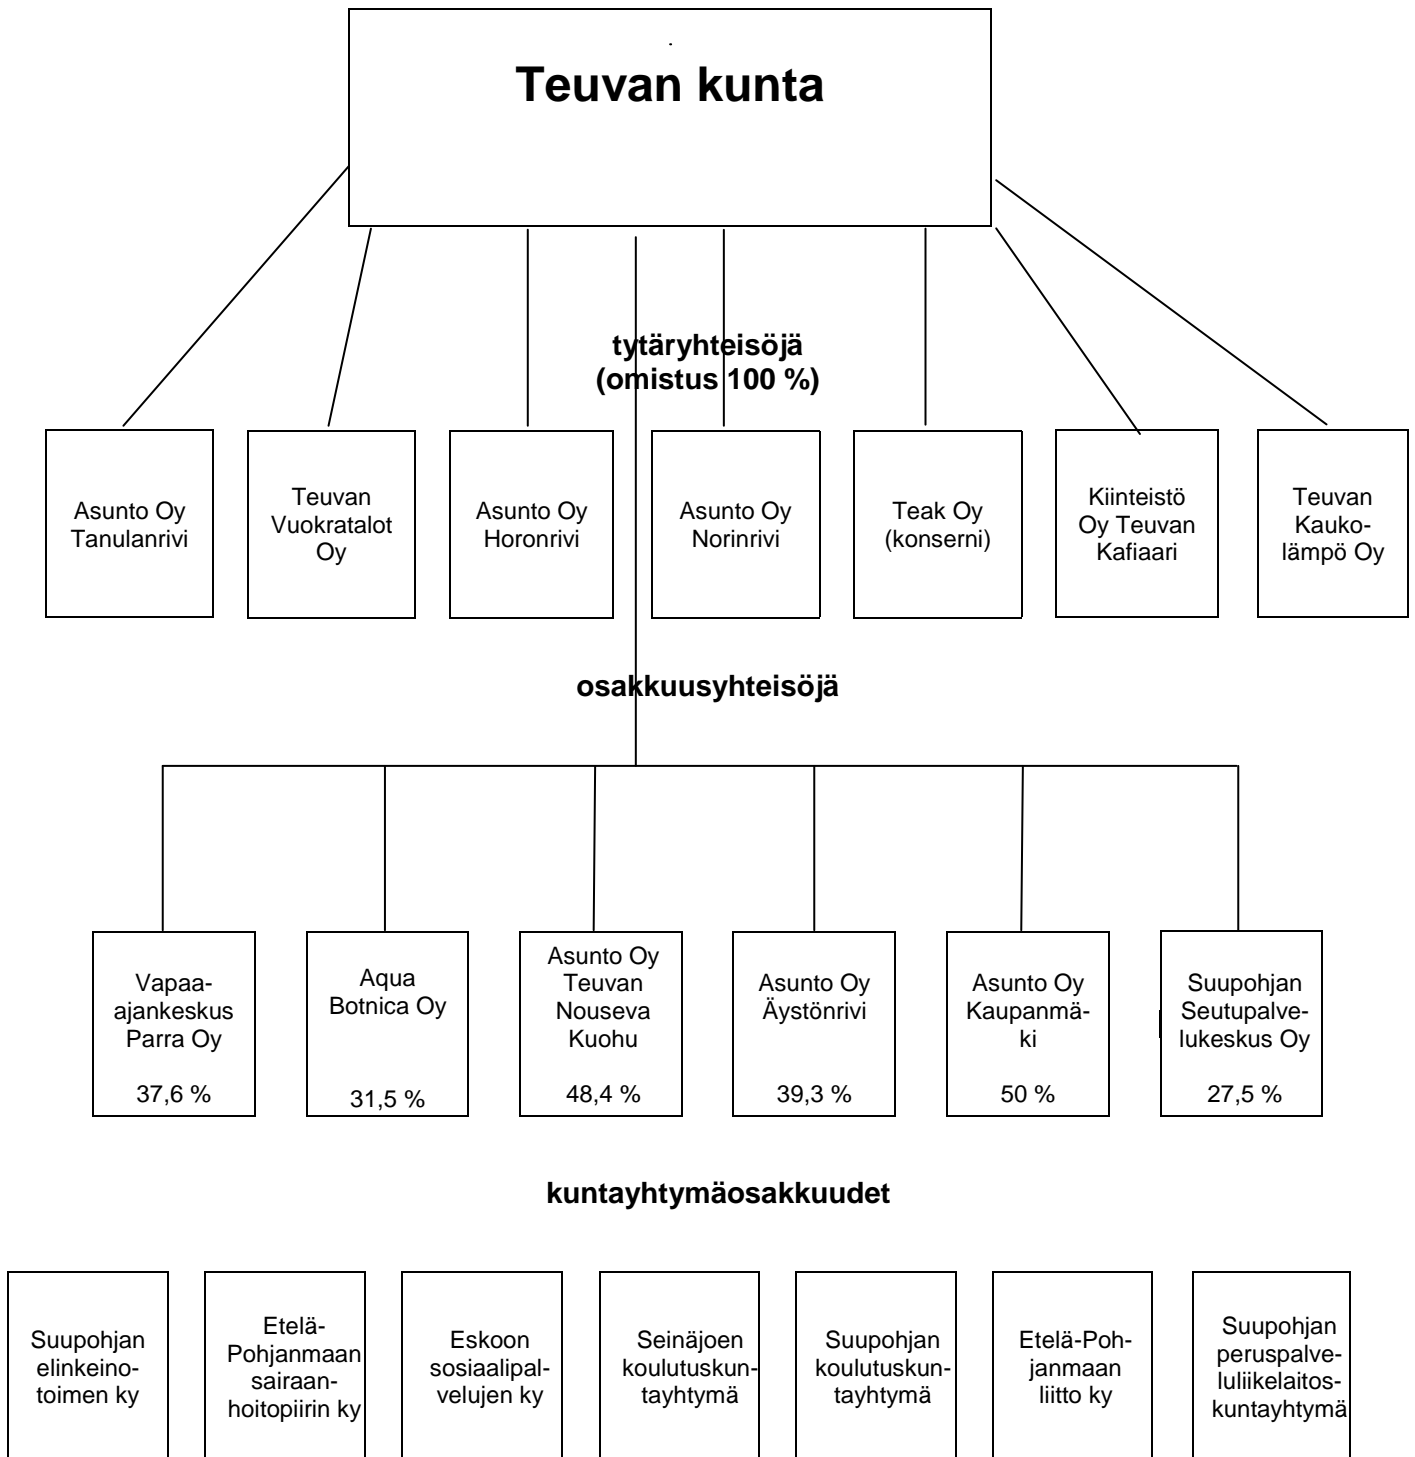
Teuvan kunta

tytäryhteisöjä (omistus 100 %)

Asunto Oy Tanulanrivi

Teuvan Vuokratalot Oy

Asunto Oy Horonrivi

Asunto Oy Norinrivi

Teak Oy (konserni)

Kiinteistö Oy Teuvan Kafiaari

Teuvan Kaukolämpö Oy

osakkuusyhteisöjä

Vapaa-ajankeskus Parra Oy

37,6 %

Aqua Botnica Oy

31,5 %

Asunto Oy Teuvan Nouseva Kuohu

48,4 %

Asunto Oy Äystönrivi

39,3 %

Asunto Oy Kaupanmäki

50 %

Suupohjan Seutupalvelukeskus Oy

27,5 %

kuntayhtymäosakkuudet

Suupohjan elinkeinotoimen ky

Etelä-Pohjanmaan sairaanhoitopiirin ky

Eskoon sosiaalipalvelujen ky

Seinäjoen koulutuskuntayhtymä

Suupohjan koulutuskuntayhtymä

Etelä-Pohjanmaan liitto ky

Suupohjan peruspalveluliikelaitoskuntayhtymä